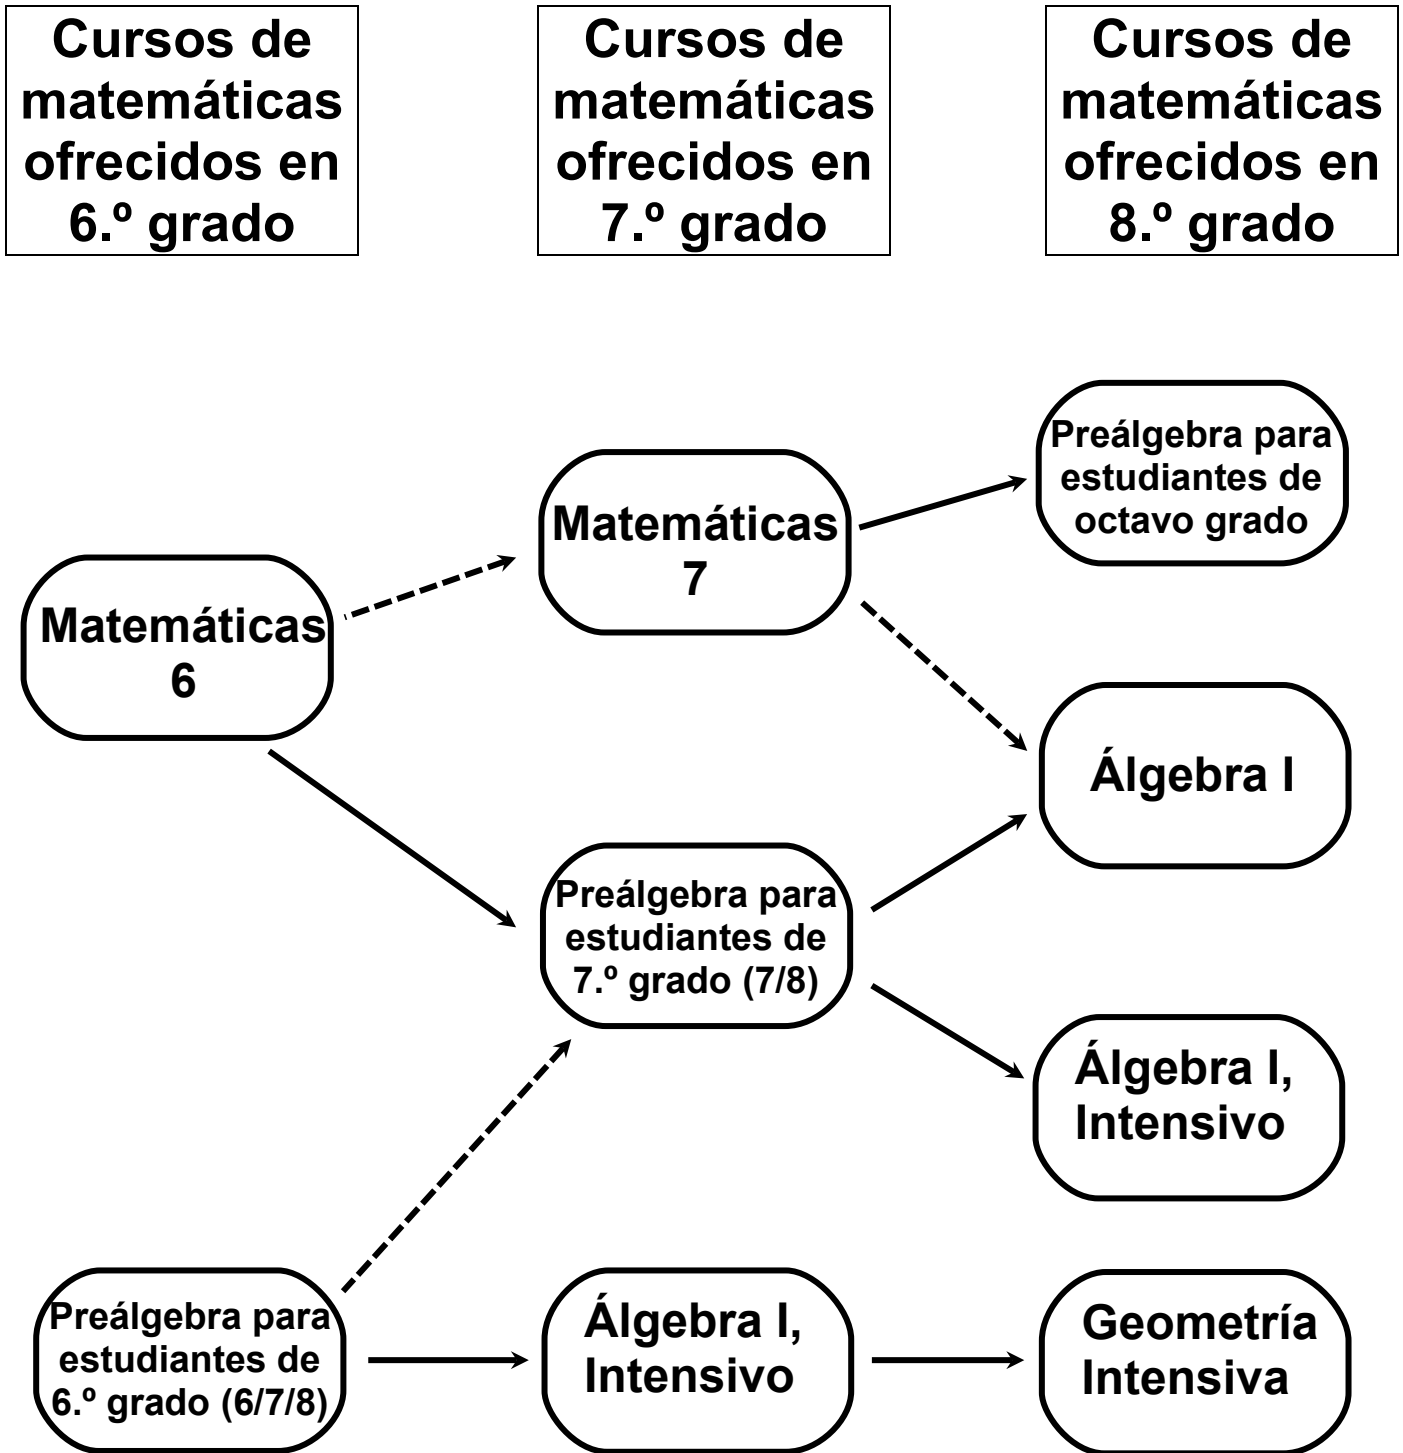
Cursos de matemáticas ofrecidos en 6.º grado

Cursos de matemáticas ofrecidos en 7.º grado

Cursos de matemáticas ofrecidos en 8.º grado

Preálgebra para estudiantes de octavo grado

Matemáticas 7

Matemáticas 6

Álgebra I

Preálgebra para estudiantes de 7.º grado (7/8)

Álgebra I, Intensivo

Preálgebra para estudiantes de 6.º grado (6/7/8)

Álgebra I, Intensivo

Geometría Intensiva